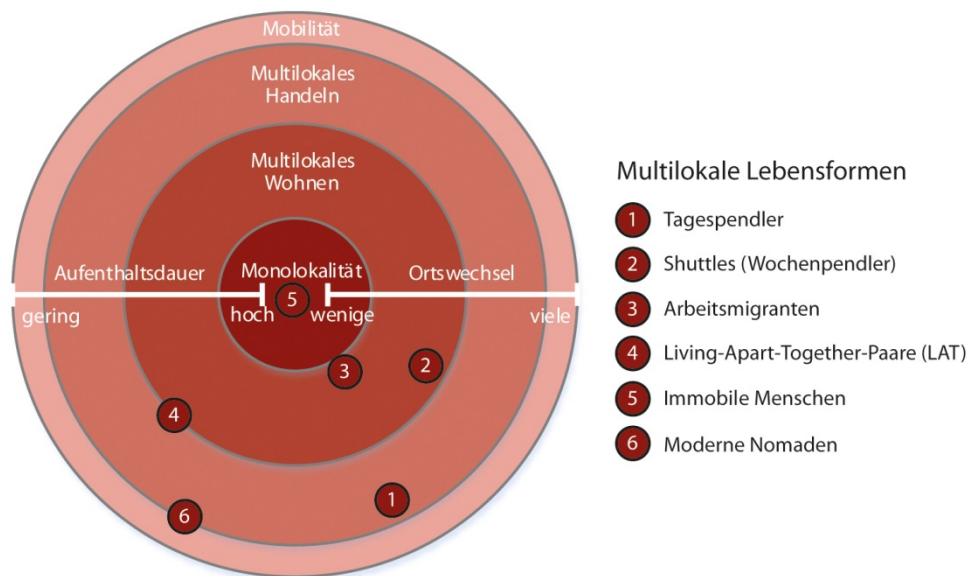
Mobilität

Multilokales Handeln

Multilokales Wohnen

Aufenthaltsdauer

Monolokalität

Ortswechsel

gering

hoch

5

wenige

viele

3

2

4

6

1

Multilokale Lebensformen

1 Tagespendler

2 Shuttles (Wochenpendler)

3 Arbeitsmigranten

4 Living-Apart-Together-Paare (LAT)

5 Immobile Menschen

6 Moderne Nomaden